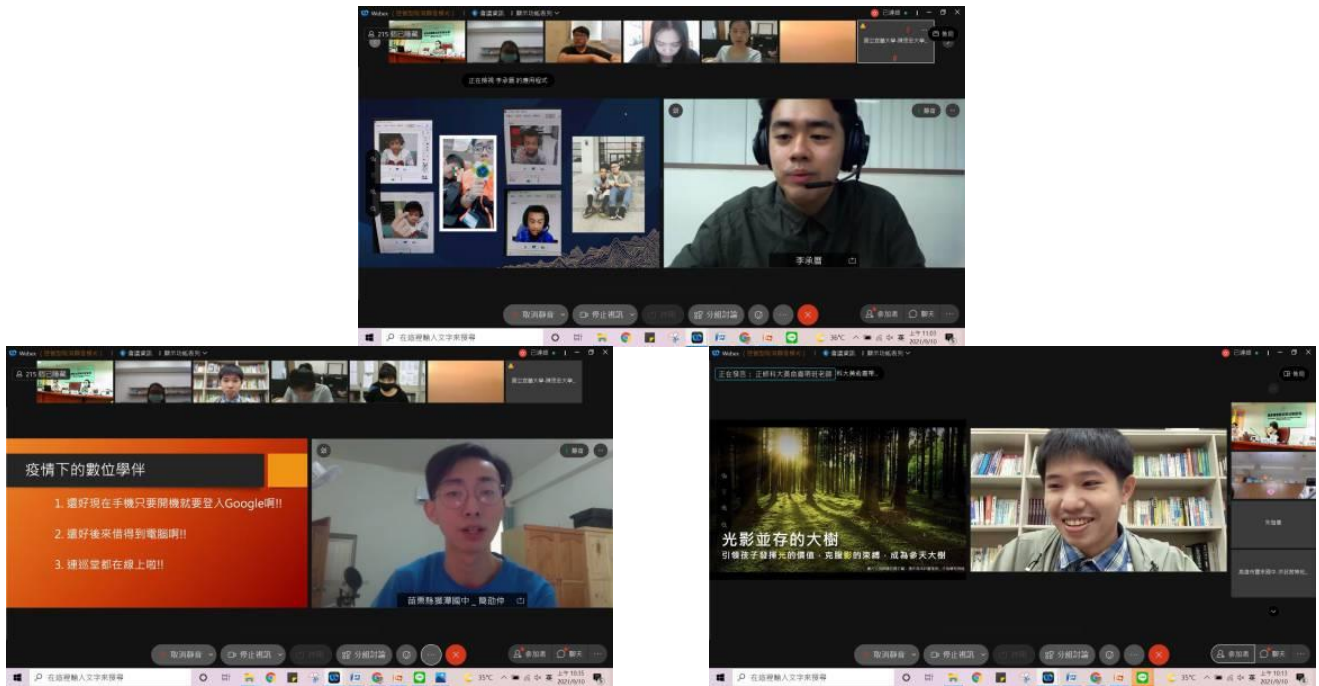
Webex 會議資訊 顯示功能表列

215 部已隱藏

正在檢視 李承叡 的應用程式

靜音

李承叡

取消靜音 停止視訊 分組討論 參加者 聊天

在這裡輸入文字來搜尋

36°C 上午 11:01 2021/9/10

Webex 會議資訊 顯示功能表列

215 部已隱藏

疫情下的數位學伴

1. 還好現在手機只要開機就要登入Google啊!!

2. 還好後來借得到電腦啊!!

3. 連巡堂都在線上啦!!

苗栗縣獅潭國中＿簡劭仲

取消靜音 停止視訊 分組討論 參加者 聊天

在這裡輸入文字來搜尋

35°C 上午 10:35 2021/9/10

Webex 會議資訊 顯示功能表列

正在發言：

光影並存的大樹

引領孩子發揮光的價值，克服影的束縛，成為參天大樹

取消靜音 停止視訊 分組討論 參加者 聊天

在這裡輸入文字來搜尋

35°C 上午 10:13 2021/9/10